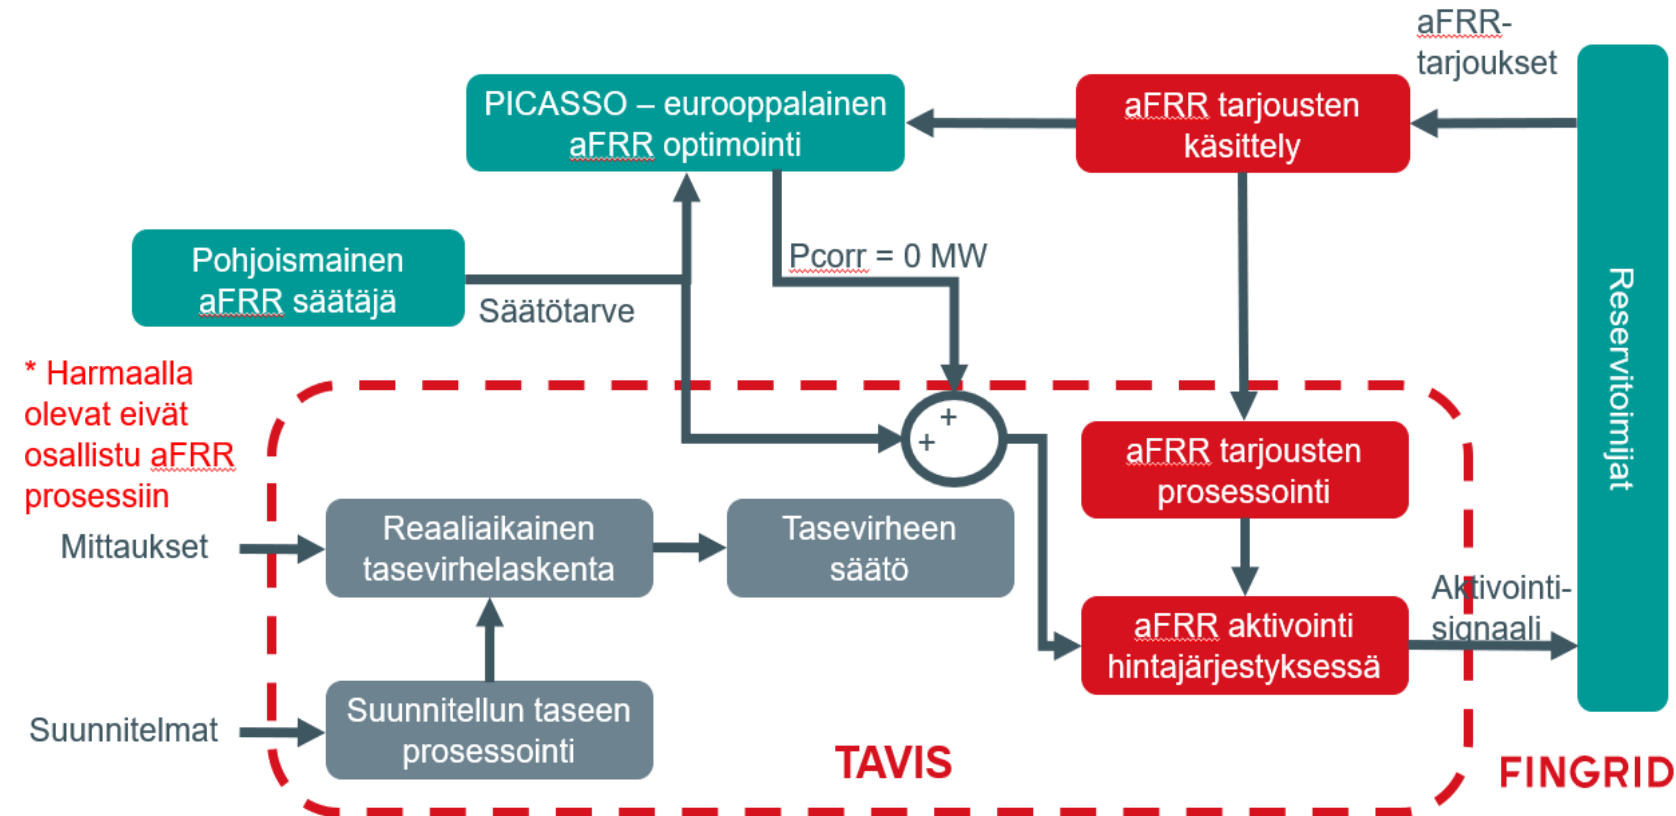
aFRR-tarjoukset

PICASSO – eurooppalainen aFRR optimointi

aFRR tarjousten käsittely

Reservitoimijat

Pohjoismainen aFRR säätäjä

Säätötarve

Pcorr = 0 MW

* Harmaalla olevat eivät osallistu aFRR prosessiin

+
+

aFRR tarjousten prosessointi

Mittaukset

Reaaliaikainen tasevirhelaskenta

Tasevirheen säätö

Aktivointi-signaali

aFRR aktivointi hintajärjestyksessä

Suunnitelmat

Suunnitellun taseen prosessointi

TAVIS

FINGRID